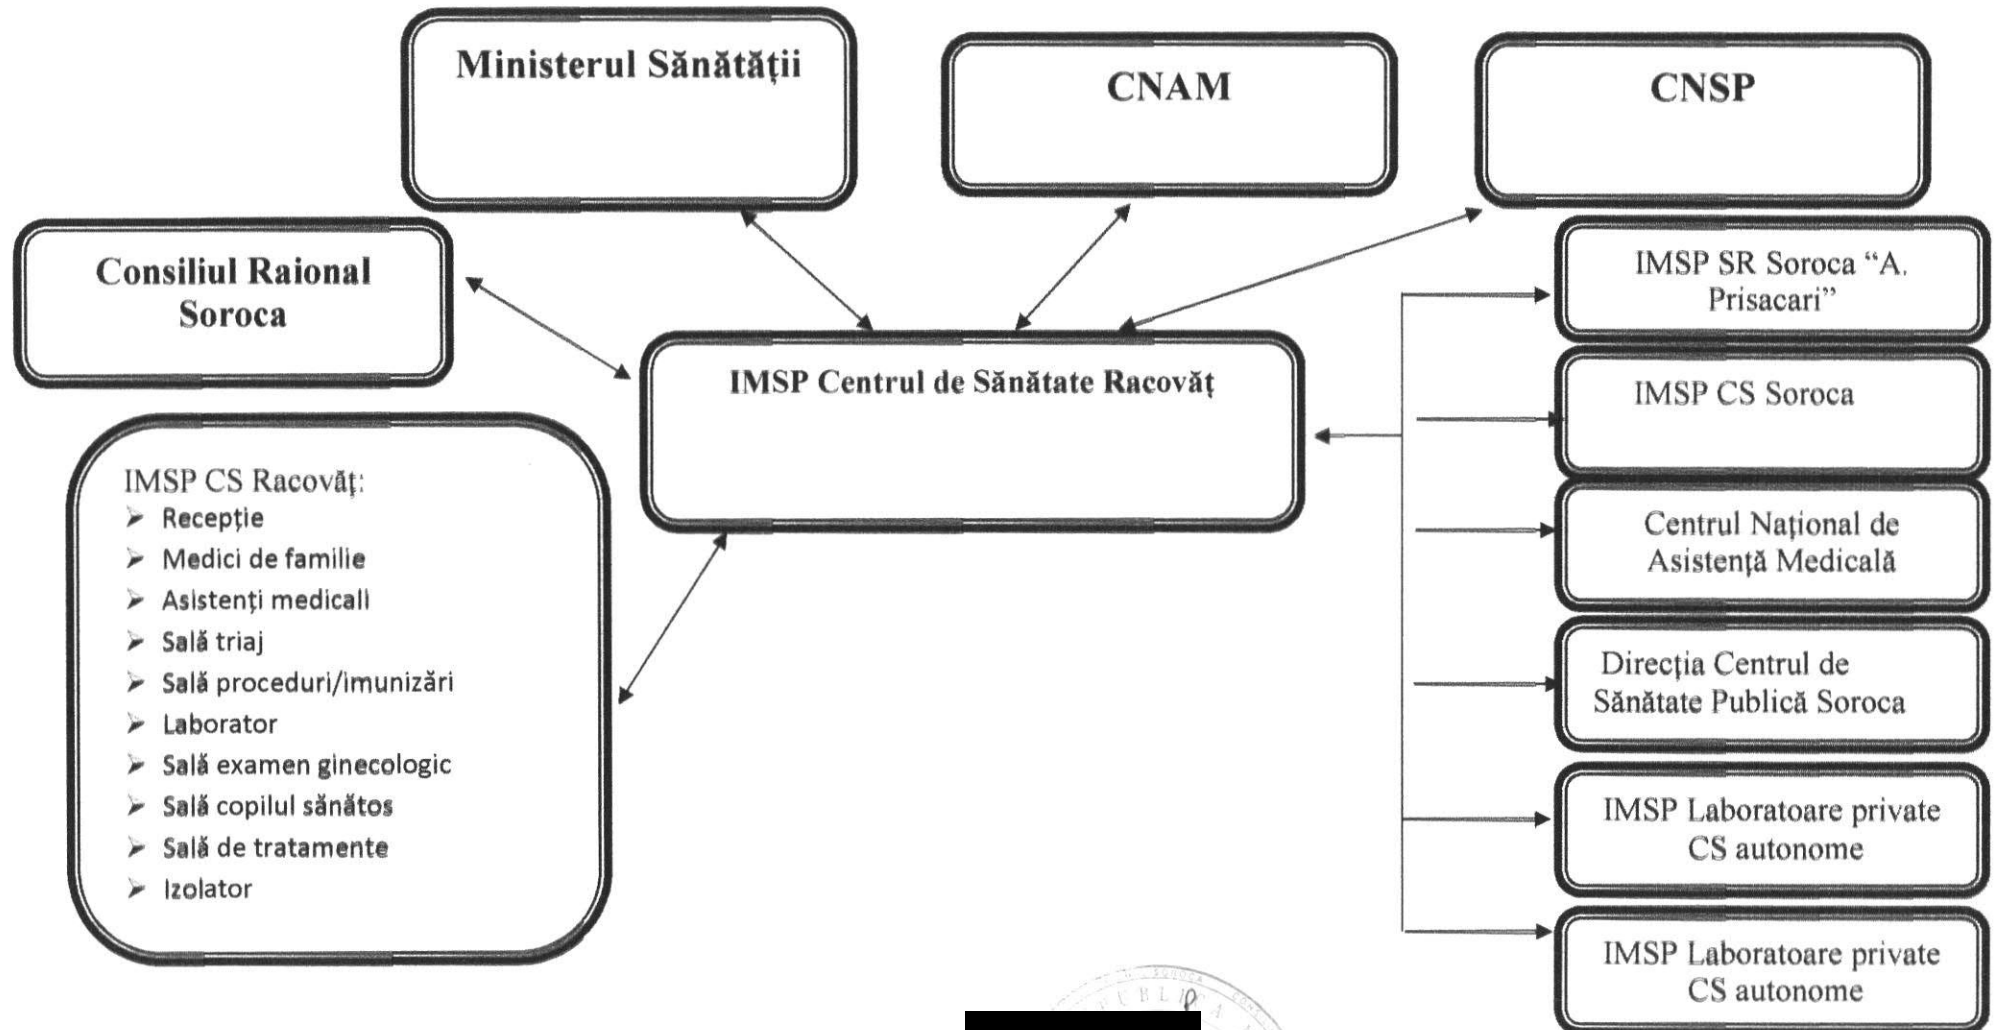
Ministerul Sănătății

CNAM

CNSP

Consiliul Raional Soroca

IMSP Centrul de Sănătate Racovăț

IMSP CS Racovăț:
➢ Recepție
➢ Medici de familie
➢ Asistenți medicali
➢ Sală triaj
➢ Sală proceduri/imunizări
➢ Laborator
➢ Sală examen ginecologic
➢ Sală copilul sănătos
➢ Sală de tratamente
➢ Izolator

IMSP SR Soroca "A. Prisacari"

IMSP CS Soroca

Centrul Național de Asistență Medicală

Direcția Centrul de Sănătate Publică Soroca

IMSP Laboratoare private CS autonome

IMSP Laboratoare private CS autonome

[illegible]